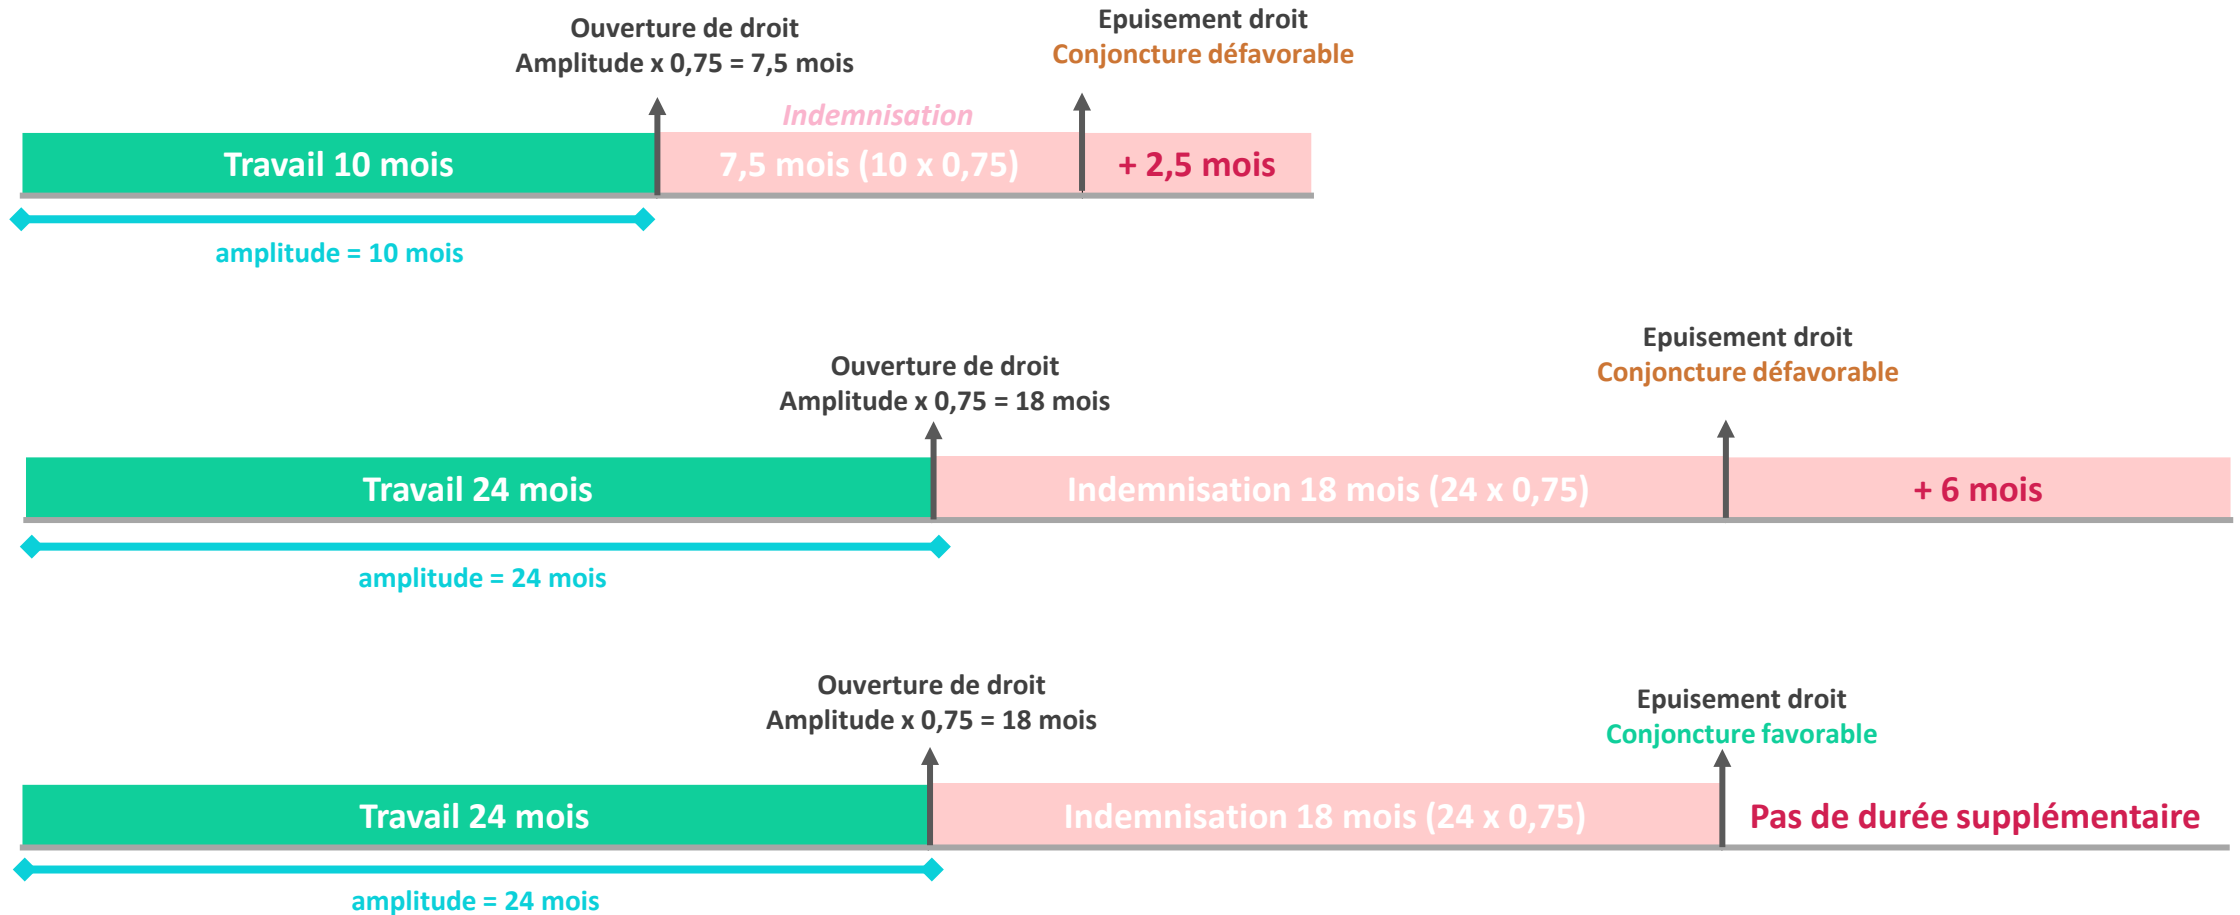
Ouverture de droit
Amplitude x 0,75 = 7,5 mois

Epuisement droit
Conjoncture défavorable

Indemnisation

Travail 10 mois

7,5 mois (10 x 0,75)

+ 2,5 mois

amplitude = 10 mois

Ouverture de droit
Amplitude x 0,75 = 18 mois

Epuisement droit
Conjoncture défavorable

Travail 24 mois

Indemnisation 18 mois (24 x 0,75)

+ 6 mois

amplitude = 24 mois

Ouverture de droit
Amplitude x 0,75 = 18 mois

Epuisement droit
Conjoncture favorable

Travail 24 mois

Indemnisation 18 mois (24 x 0,75)

Pas de durée supplémentaire

amplitude = 24 mois